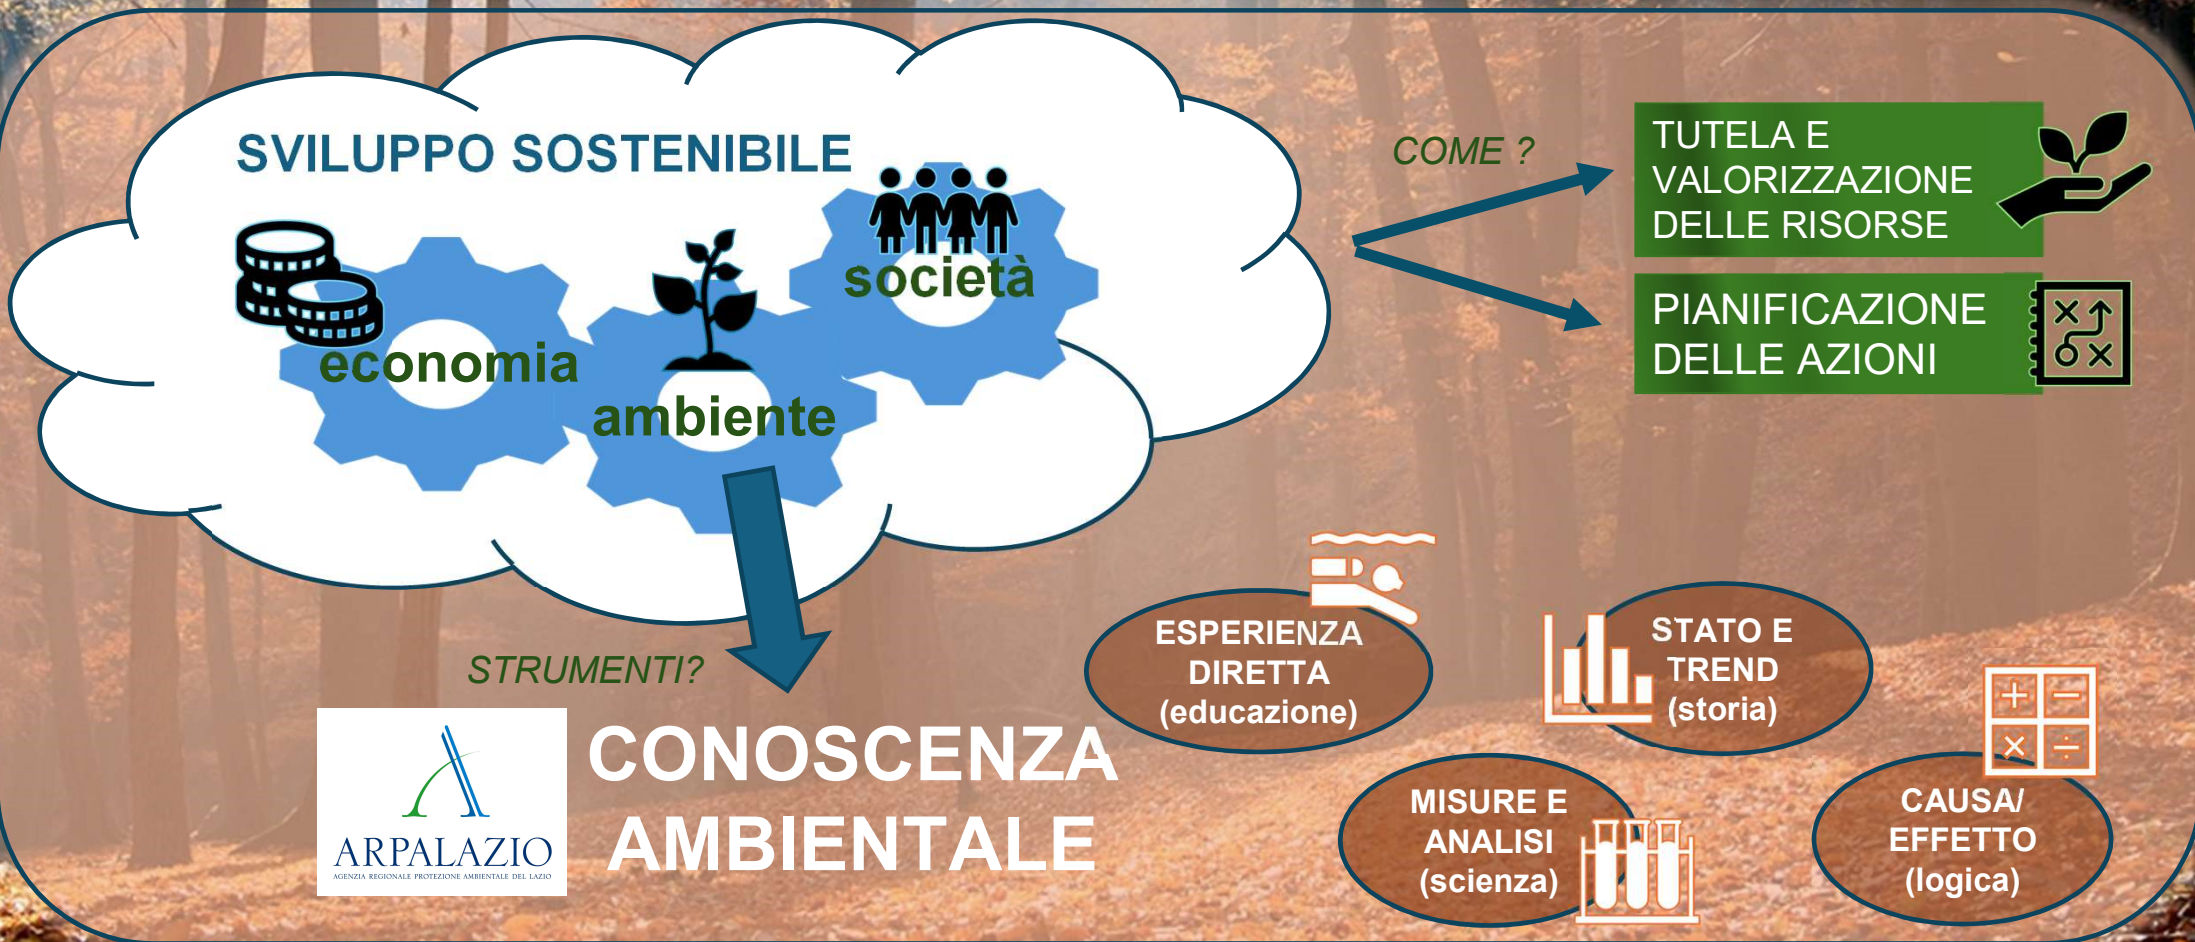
SVILUPPO SOSTENIBILE

economia

ambiente

società

COME ?

TUTELA E VALORIZZAZIONE DELLE RISORSE

PIANIFICAZIONE DELLE AZIONI

STRUMENTI?

ARPALAZIO
AGENZIA REGIONALE PROTEZIONE AMBIENTALE DEL LAZIO

CONOSCENZA AMBIENTALE

ESPERIENZA DIRETTA (educazione)

STATO E TREND (storia)

MISURE E ANALISI (scienza)

CAUSA/ EFFETTO (logica)